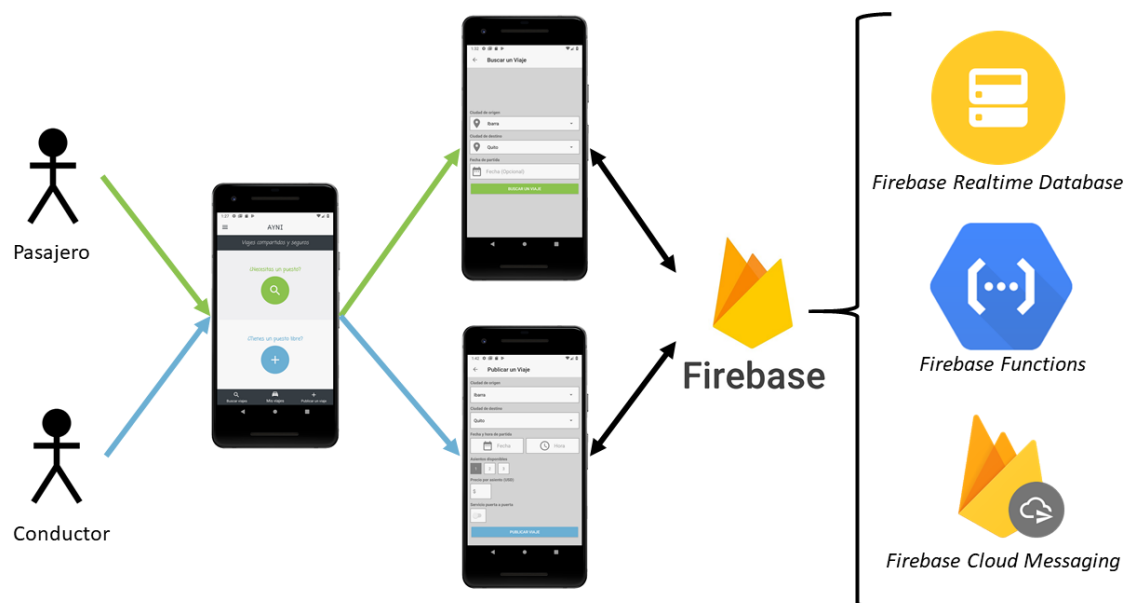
Pasajero

Conductor

1:27

AYNI

Viajes compartidos y seguros

¿Necesitas un puesto?

¿Tienes un puesto libre?

Buscar viajes

Mis viajes

Publicar un viaje

Buscar un Viaje

Ciudad de origen

Ibarra

Ciudad de destino

Quito

Fecha de partida

Fecha (Opcional)

BUSCAR UN VIAJE

Publicar un Viaje

Ciudad de origen

Ibarra

Ciudad de destino

Quito

Fecha y hora de partida

Fecha

Hora

Asientos disponibles

1

2

3

Precio por asiento (USD)

Servicio puerta a puerta

PUBLICAR VIAJE

Firebase

Firebase Realtime Database

Firebase Functions

Firebase Cloud Messaging